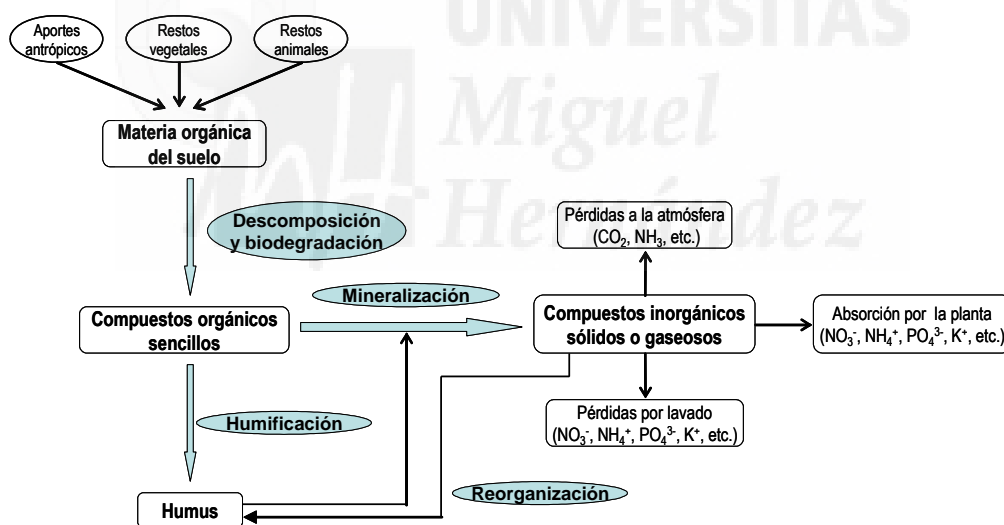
UNIVERSITAS
Miguel
Hernández

Aportes antrópicos

Restos vegetales

Restos animales

Materia orgánica del suelo

Descomposición y biodegradación

Pérdidas a la atmósfera ($CO_2$, $NH_3$, etc.)

Mineralización

Compuestos orgánicos sencillos

Compuestos inorgánicos sólidos o gaseosos

Absorción por la planta ($NO_3^-$, $NH_4^+$, $PO_4^{3-}$, $K^+$, etc.)

Humificación

Pérdidas por lavado ($NO_3^-$, $NH_4^+$, $PO_4^{3-}$, $K^+$, etc.)

Reorganización

Humus